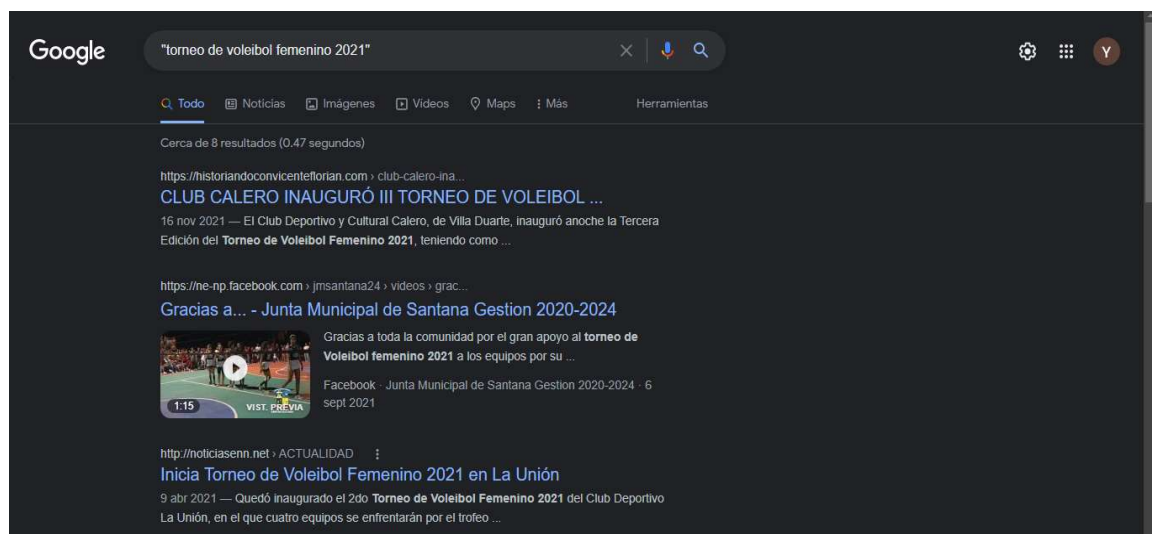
Google

"torneo de voleibol femenino 2021"

Y

Todo Noticias Imágenes Videos Maps Más Herramientas

Cerca de 8 resultados (0.47 segundos)

https://historiandoconvicenteflorian.com › club-calero-ina...

CLUB CALERO INAUGURÓ III TORNEO DE VOLEIBOL ...

16 nov 2021 — El Club Deportivo y Cultural Calero, de Villa Duarte, inauguró anoche la Tercera Edición del **Torneo de Voleibol Femenino 2021**, teniendo como ...

https://ne-np.facebook.com › jmsantana24 › videos › grac...

Gracias a... - Junta Municipal de Santana Gestion 2020-2024

1:15 VIST. PREVIA

Gracias a toda la comunidad por el gran apoyo al **torneo de Voleibol femenino 2021** a los equipos por su ...

Facebook · Junta Municipal de Santana Gestion 2020-2024 · 6 sept 2021

http://noticiasenn.net › ACTUALIDAD

Inicia Torneo de Voleibol Femenino 2021 en La Unión

9 abr 2021 — Quedó inaugurado el 2do **Torneo de Voleibol Femenino 2021** del Club Deportivo La Unión, en el que cuatro equipos se enfrentarán por el trofeo ...